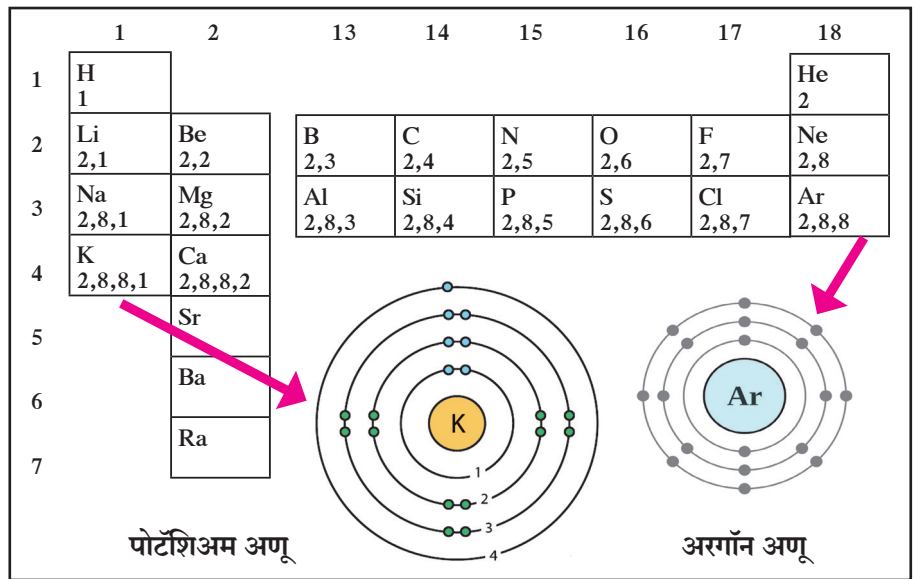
| | 1 | 2 | 13 | 14 | 15 | 16 | 17 | 18 |
|---|---|---|---|---|---|---|---|---|
| 1 | H 1 | | | | | | | He 2 |
| 2 | Li 2,1 | Be 2,2 | B 2,3 | C 2,4 | N 2,5 | O 2,6 | F 2,7 | Ne 2,8 |
| 3 | Na 2,8,1 | Mg 2,8,2 | Al 2,8,3 | Si 2,8,4 | P 2,8,5 | S 2,8,6 | Cl 2,8,7 | Ar 2,8,8 |
| 4 | K 2,8,8,1 | Ca 2,8,8,2 | | | | | | |
| 5 | | Sr | | | | | | |
| 6 | | Ba | | | | | | |
| 7 | | Ra | | | | | | |

K
1
2
3
4

Ar

पोटॅशिअम अणू

अरगॉन अणू